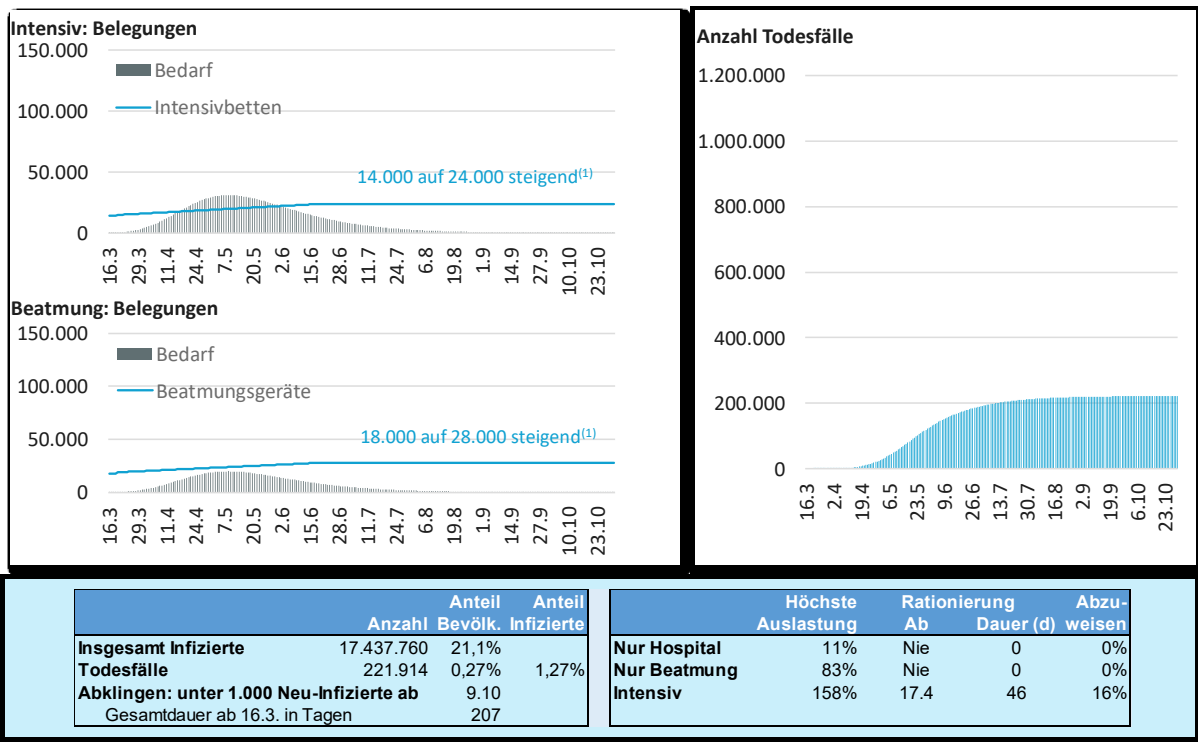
Intensiv: Belegungen
150.000
100.000
50.000
0
Bedarf
Intensivbetten
14.000 auf 24.000 steigend$^{(1)}$
16.3 29.3 11.4 24.4 7.5 20.5 2.6 15.6 28.6 11.7 24.7 6.8 19.8 1.9 14.9 27.9 10.10 23.10

Beatmung: Belegungen
150.000
100.000
50.000
0
Bedarf
Beatmungsgeräte
18.000 auf 28.000 steigend$^{(1)}$
16.3 29.3 11.4 24.4 7.5 20.5 2.6 15.6 28.6 11.7 24.7 6.8 19.8 1.9 14.9 27.9 10.10 23.10

Anzahl Todesfälle
1.200.000
1.000.000
800.000
600.000
400.000
200.000
0
16.3 2.4 19.4 6.5 23.5 9.6 26.6 13.7 30.7 16.8 2.9 19.9 6.10 23.10

| | Anzahl | Anteil Bevölk. | Anteil Infizierte |
|---|---|---|---|
| Insgesamt Infizierte | 17.437.760 | 21,1% | |
| Todesfälle | 221.914 | 0,27% | 1,27% |
| Abklingen: unter 1.000 Neu-Infizierte ab | 9.10 | | |
| Gesamtdauer ab 16.3. in Tagen | 207 | | |

| | Höchste Auslastung | Rationierung Ab | Dauer (d) | Abzuweisen |
|---|---|---|---|---|
| Nur Hospital | 11% | Nie | 0 | 0% |
| Nur Beatmung | 83% | Nie | 0 | 0% |
| Intensiv | 158% | 17.4 | 46 | 16% |